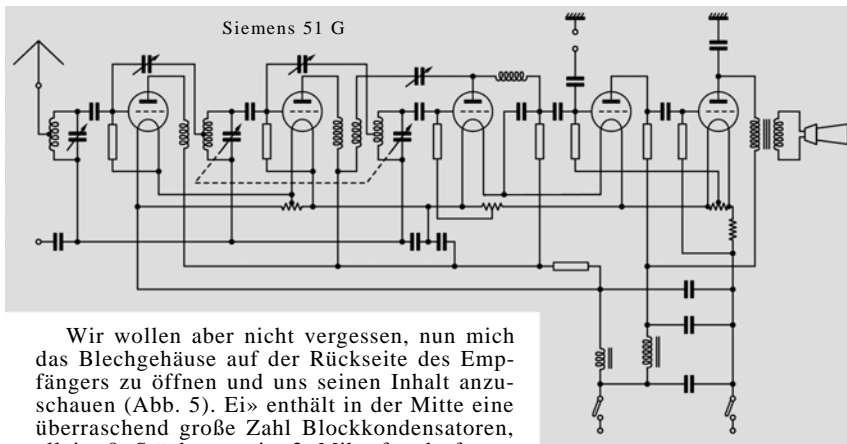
Siemens 51 G

Wir wollen aber nicht vergessen, nun mich das Blechgehäuse auf der Rückseite des Empfängers zu öffnen und uns seinen Inhalt anzuschauen (Abb. 5). Ei» enthält in der Mitte eine überraschend große Zahl Blockkondensatoren, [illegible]